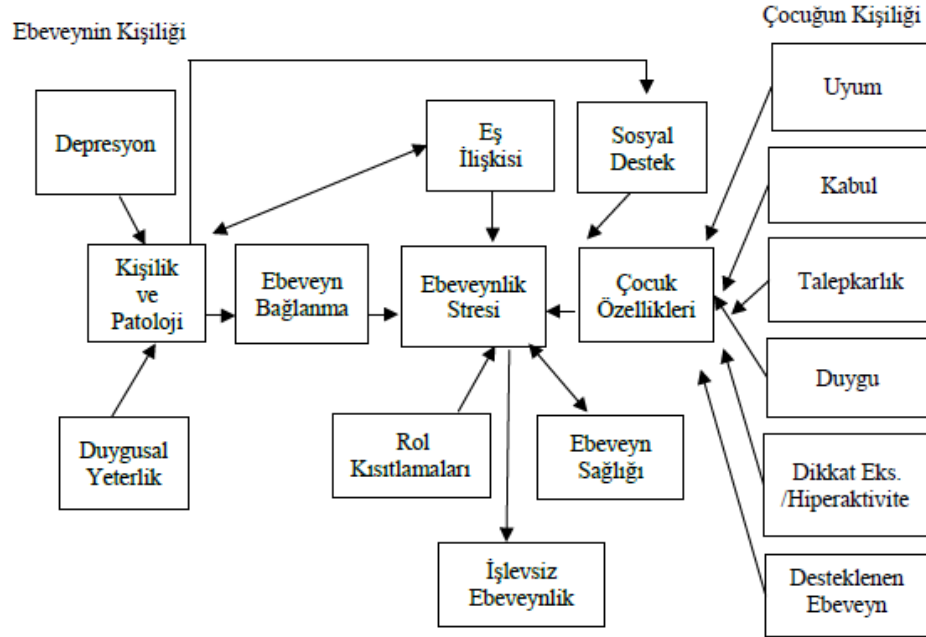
Ebeveynin Kişiliği

Çocuğun Kişiliği

Depresyon

Eş İlişkisi

Sosyal Destek

Uyum

Kabul

Kişilik ve Patoloji

Ebeveyn Bağlanma

Ebeveynlik Stresi

Çocuk Özellikleri

Talepkarlık

Duygu

Duygusal Yeterlik

Rol Kısıtlamaları

Ebeveyn Sağlığı

Dikkat Eks. /Hiperaktivite

İşlevsiz Ebeveynlik

Desteklenen Ebeveyn